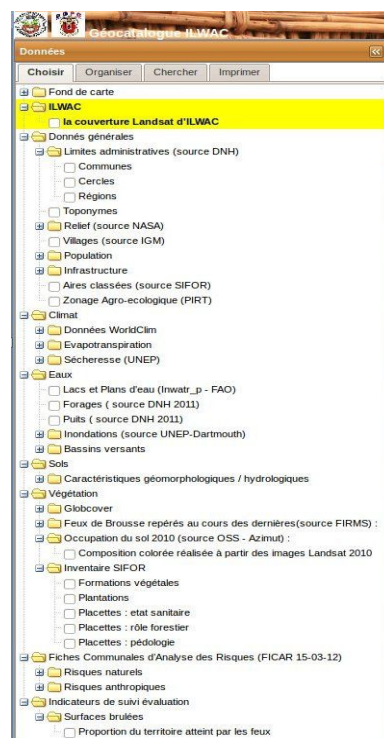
Géocatalogue ILWAC

Données

Choisir | Organiser | Chercher | Imprimer

Fond de carte
ILWAC
la couverture Landsat d'ILWAC
Donnés générales
Limites administratives (source DNH)
Communes
Cercles
Régions
Toponymes
Relief (source NASA)
Villages (source IGM)
Population
Infrastructure
Aires classées (source SIFOR)
Zonage Agro-ecologique (PIRT)
Climat
Données WorldClim
Evapotranspiration
Sécheresse (UNEP)
Eaux
Lacs et Plans d'eau (Inwatr_p - FAO)
Forages ( source DNH 2011)
Puits ( source DNH 2011)
Inondations (source UNEP-Dartmouth)
Bassins versants
Sols
Caractéristiques géomorphologiques / hydrologiques
Végétation
Globcover
Feux de Brousse repérés au cours des dernières(source FIRMS) :
Occupation du sol 2010 (source OSS - Azimut) :
Composition colorée réalisée à partir des images Landsat 2010
Inventaire SIFOR
Formations végétales
Plantations
Placettes : etat sanitaire
Placettes : rôle forestier
Placettes : pédologie
Fiches Communales d'Analyse des Risques (FICAR 15-03-12)
Risques naturels
Risques anthropiques
Indicateurs de suivi évaluation
Surfaces brulées
Proportion du territoire atteint par les feux